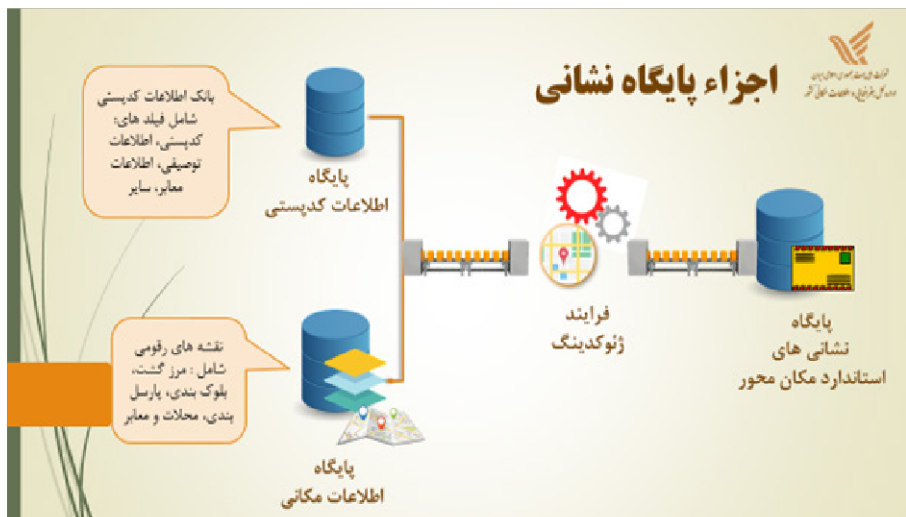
اجزاء پایگاه نشانی

بانک اطلاعات کدپستی شامل فیلد های: کدپستی، اطلاعات توصیفی، اطلاعات معابر، سایر

پایگاه
اطلاعات کدپستی

نقشه های رقومی شامل : مرز گشت، بلوک بندی، پارسل بندی، محلات و معابر

پایگاه
اطلاعات مکانی

فرایند
ژئوکدینگ

پایگاه
نشانی های
استاندارد مکان محور